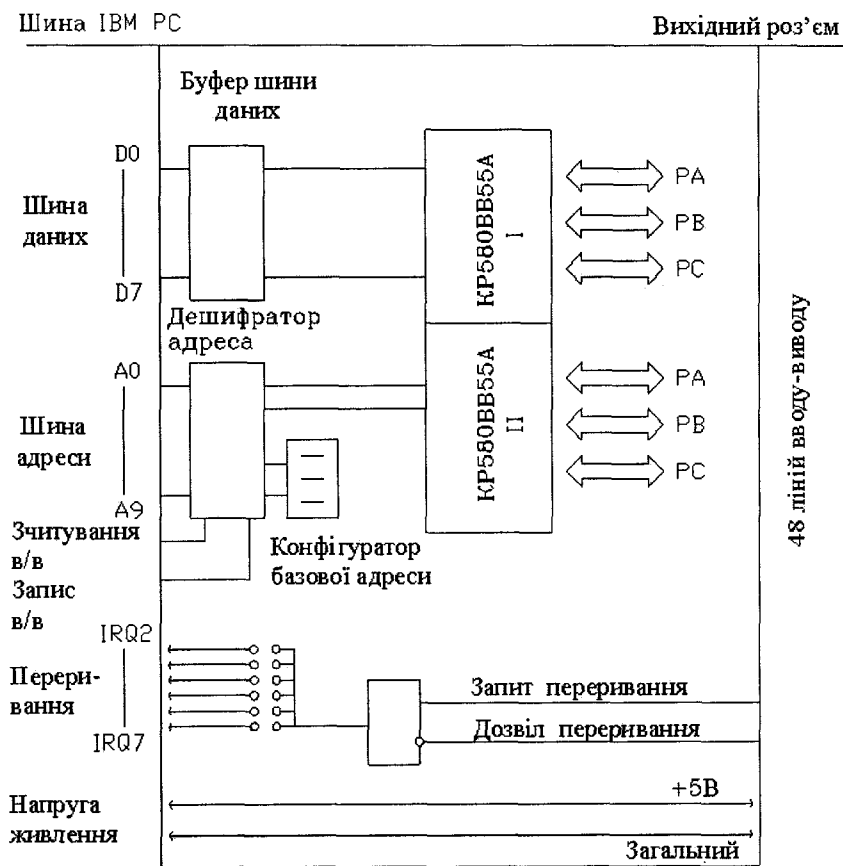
Шина IBM PC

Вихідний роз'єм

Буфер шини даних

D0

Шина даних

D7

KP580BB55A I

PA

PB

PC

Дешифратор адреса

A0

Шина адреси

A9

KP580BB55A II

PA

PB

PC

48 ліній вводу-виводу

Зчитування в/в

Запис в/в

Конфігуратор базової адреси

IRQ2

Переривання

IRQ7

Запит переривання

Дозвіл переривання

Напруга живлення

+5B

Загальний